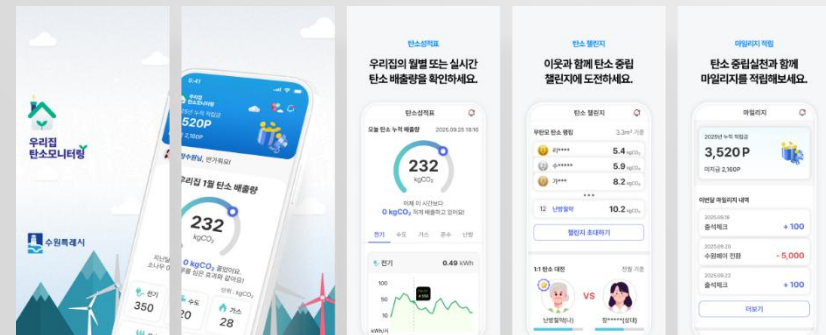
우리집 탄소모니터링

수원특례시

9:41

우리집 탄소모니터링

2025년 누적 적립금

520P

미지급 2,160P

황수원님, 반가워요!

우리집 1월 탄소 배출량

232

kgCO₂

0 kgCO₂ 줄였어요.

전기

350

수도

25

가스

28

탄소성적표

우리집의 월별 또는 실시간 탄소 배출량을 확인하세요.

탄소성적표

오늘 탄소 누적 배출량

2025.09.25 19:18

232

kgCO₂

어제 이 시간보다

0 kgCO₂ 이 배출하고 있어요!

전기 수도 가스 온수 난방

전기

0.49 kWh

100

50

10

kWh/h

탄소 챌린지

이웃과 함께 탄소 중립 챌린지에 도전하세요.

탄소 챌린지

우만2 탄소 랭킹

3.3m² 기준

리****

5.4 kgCO₂

오*****

5.9 kgCO₂

가****

8.2 kgCO₂

12

난방할때

10.2 kgCO₂

챌린지 초대하기

1:1 탄소 대전

전월 기준

VS

난방할때(나)

한*****(상대)

마일리지 적립

탄소 중립실천과 함께 마일리지를 적립해보세요.

마일리지

2025년 누적 적립금

3,520 P

미지급 2,160P

이번달 마일리지 내역

2025.09.16

출석체크

+ 100

2025.09.20

수원페이 전환

- 5,000

2025.09.22

출석체크

+ 100

더보기